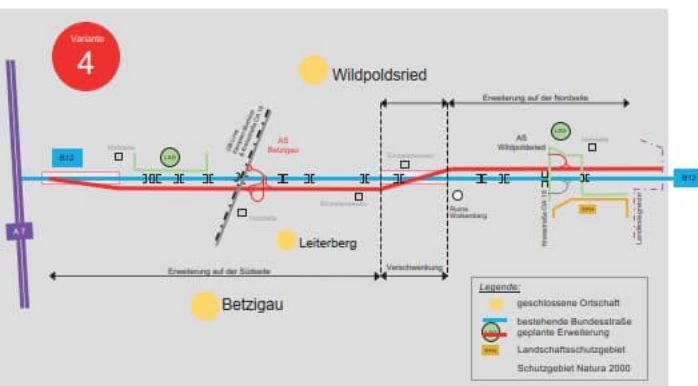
Variante
4

Wildpoldsried

Erweiterung auf der Nordseite

B12

AS Betzigau

AS Wildpoldsried

B12

A 7

Leiterberg

Ruine Wolkenberg

Erweiterung auf der Südseite

Verschwenkung

Betzigau

Legende:
geschlossene Ortschaft
bestehende Bundesstraße
geplante Erweiterung
Landschaftsschutzgebiet
Schutzgebiet Natura 2000